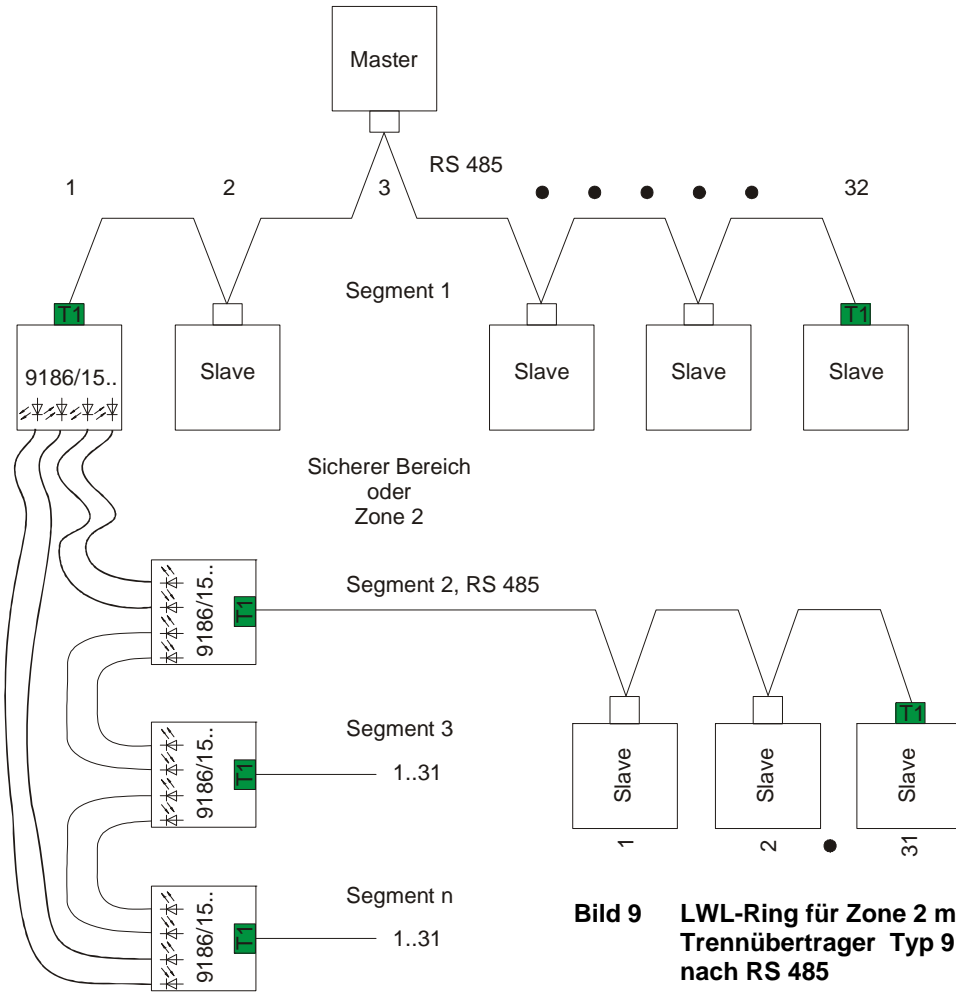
Master

RS 485

1

2

3

32

Segment 1

T1

9186/15..

Slave

Slave

Slave

T1

Slave

Sicherer Bereich oder Zone 2

Segment 2, RS 485

9186/15..

T1

Segment 3

9186/15..

T1

1..31

Segment n

9186/15..

T1

1..31

Slave

Slave

T1

Slave

1

2

31

**Bild 9 LWL-Ring für Zone 2 m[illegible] Trennübertrager Typ 9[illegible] nach RS 485**